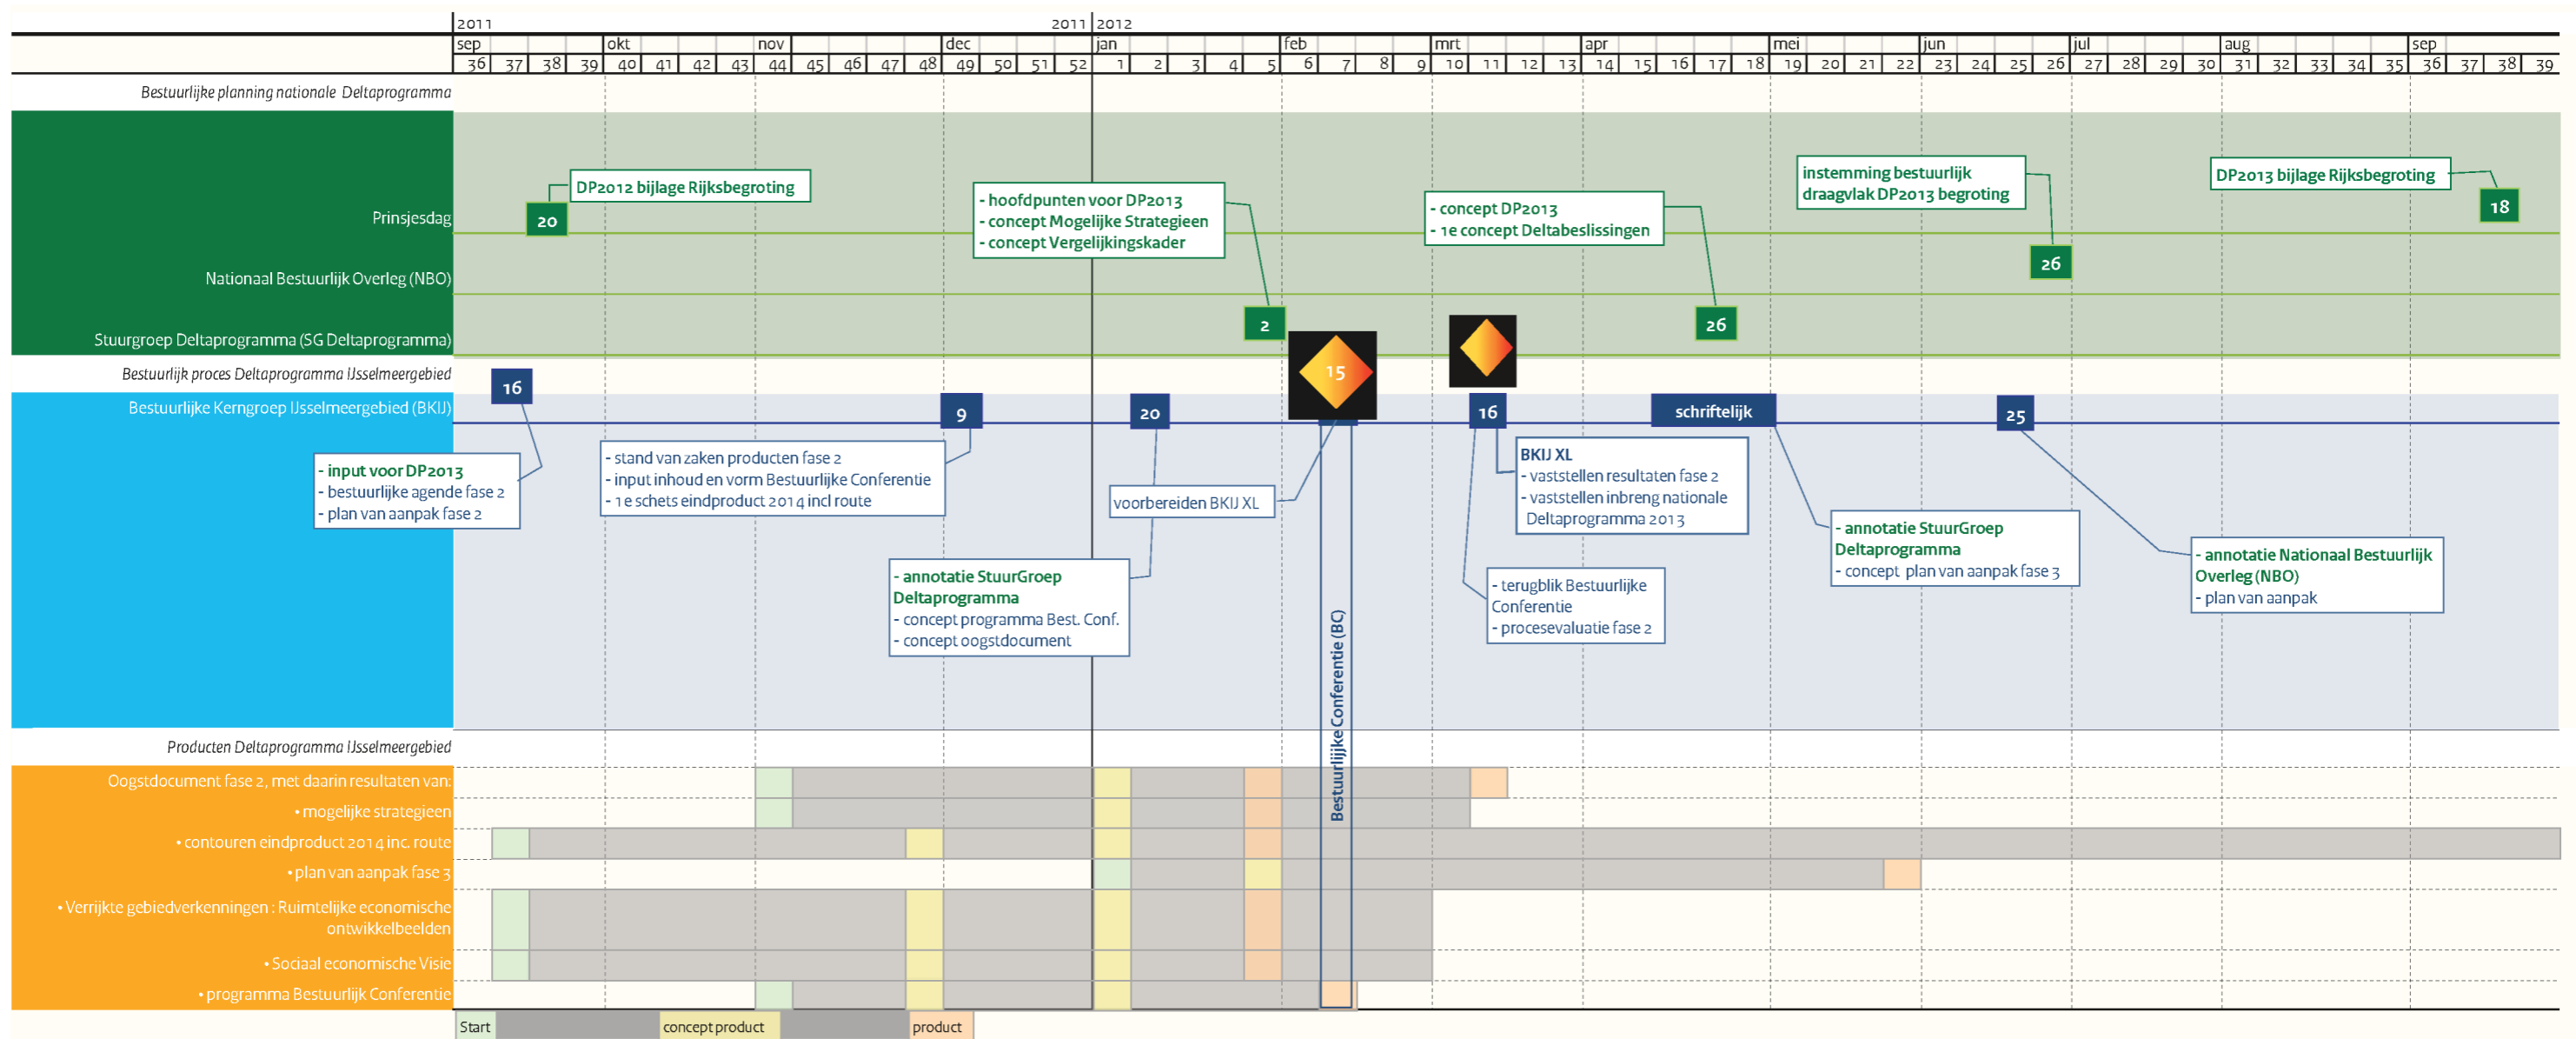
2011 | 2011 2012

sep okt nov dec jan feb mrt apr mei jun jul aug sep

36 37 38 39 40 41 42 43 44 45 46 47 48 49 50 51 52 1 2 3 4 5 6 7 8 9 10 11 12 13 14 15 16 17 18 19 20 21 22 23 24 25 26 27 28 29 30 31 32 33 34 35 36 37 38 39

Bestuurlijke planning nationale Deltaprogramma

Prinsjesdag

Nationaal Bestuurlijk Overleg (NBO)

Stuurgroep Deltaprogramma (SG Deltaprogramma)

20

DP2012 bijlage Rijksbegroting

- hoofdpunten voor DP2013
- concept Mogelijke Strategieen
- concept Vergelijkingskader

2

- concept DP2013
- 1e concept Deltabeslissingen

26

instemming bestuurlijk draagvlak DP2013 begroting

26

DP2013 bijlage Rijksbegroting

18

Bestuurlijk proces Deltaprogramma IJsselmeergebied

Bestuurlijke Kerngroep IJsselmeergebied (BKIJ)

16

- input voor DP2013
- bestuurlijke agende fase 2
- plan van aanpak fase 2

9

- stand van zaken producten fase 2
- input inhoud en vorm Bestuurlijke Conferentie
- 1e schets eindproduct 2014 incl route

- annotatie StuurGroep Deltaprogramma
- concept programma Best. Conf.
- concept oogstdocument

20

voorbereiden BKIJ XL

15

Bestuurlijke Conferentie (BC)

16

BKIJ XL
- vaststellen resultaten fase 2
- vaststellen inbreng nationale Deltaprogramma 2013

- terugblik Bestuurlijke Conferentie
- procesevaluatie fase 2

schriftelijk

- annotatie StuurGroep Deltaprogramma
- concept plan van aanpak fase 3

25

- annotatie Nationaal Bestuurlijk Overleg (NBO)
- plan van aanpak

Producten Deltaprogramma IJsselmeergebied

Oogstdocument fase 2, met daarin resultaten van:
• mogelijke strategieen
• contouren eindproduct 2014 inc. route
• plan van aanpak fase 3
• Verrijkte gebiedverkenningen : Ruimtelijke economische ontwikkelbeelden
• Sociaal economische Visie
• programma Bestuurlijk Conferentie

Start | concept product | product